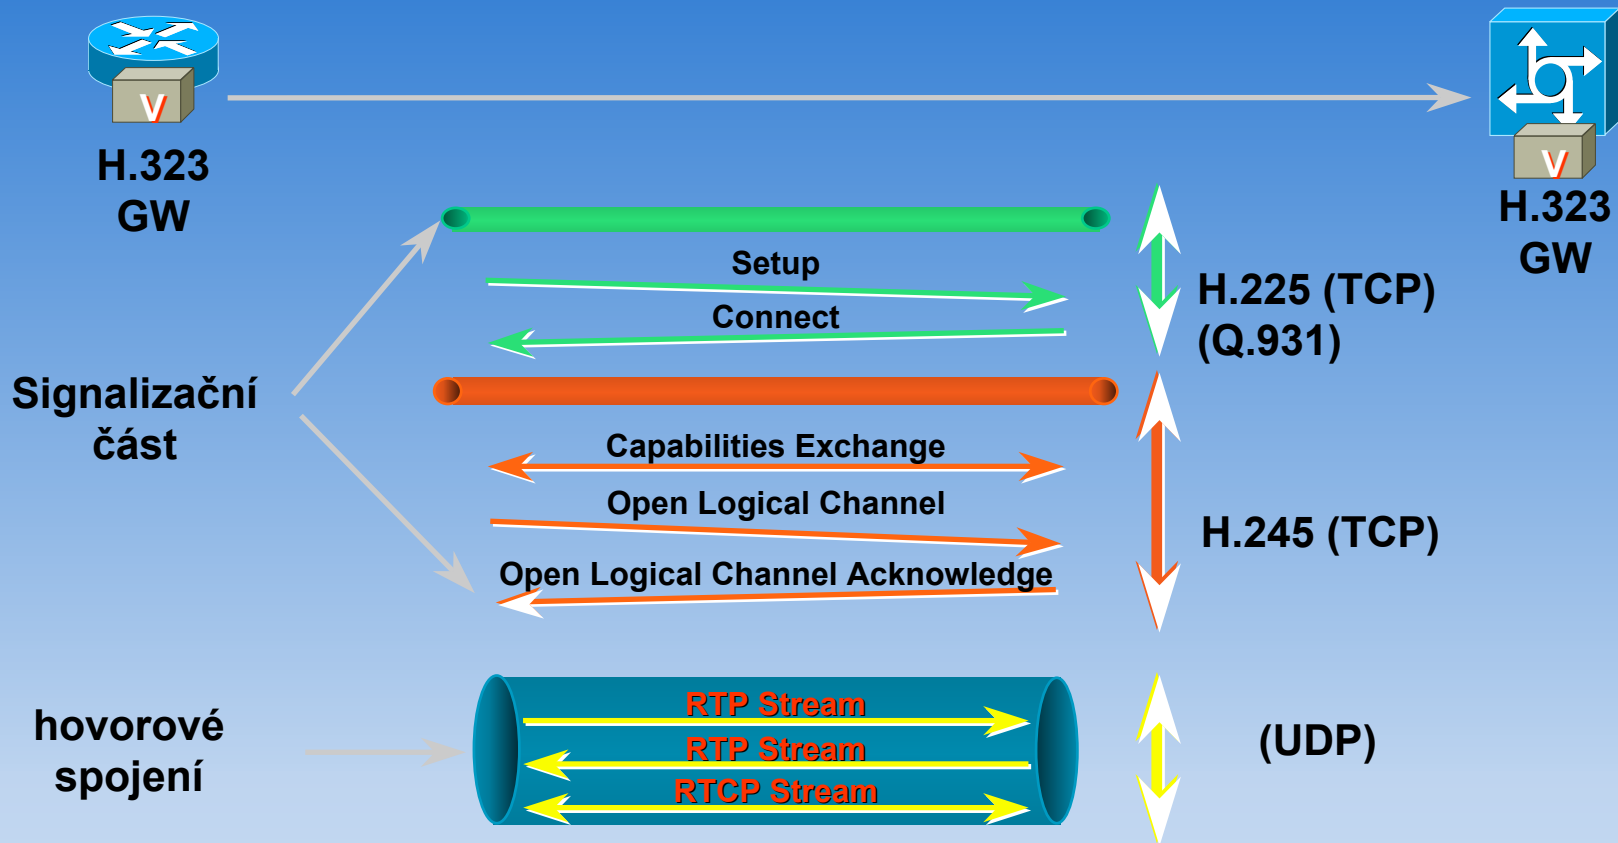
H.323 GW

H.323 GW

Setup

Connect

H.225 (TCP) (Q.931)

Signalizační část

Capabilities Exchange

Open Logical Channel

Open Logical Channel Acknowledge

H.245 (TCP)

hovorové spojení

RTP Stream

RTP Stream

RTCP Stream

(UDP)